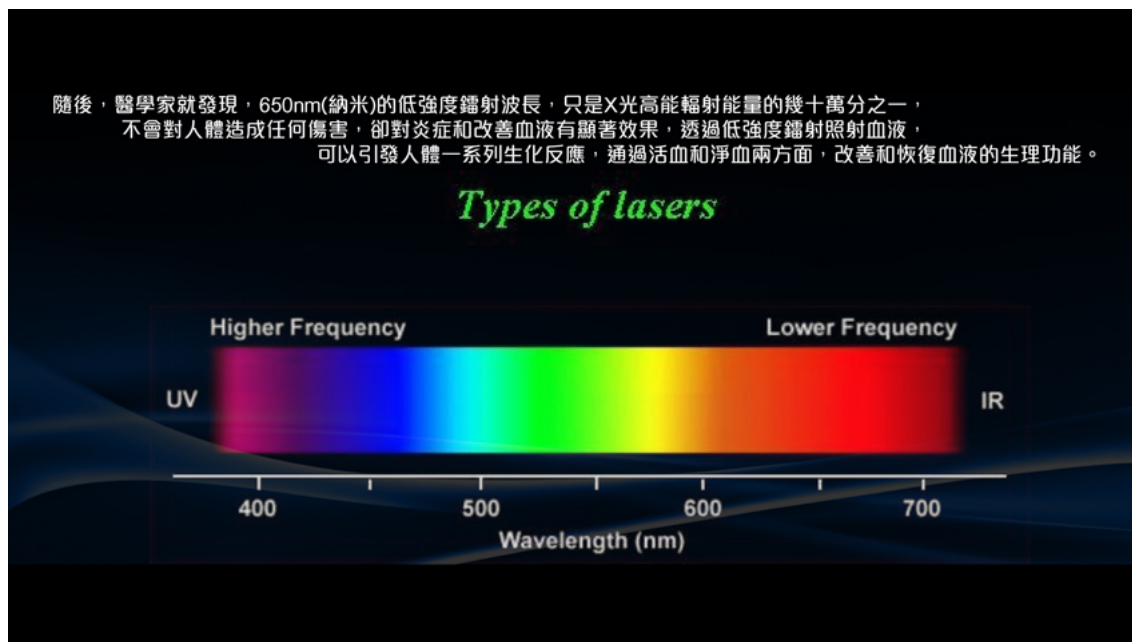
隨後，醫學家就發現，650nm(納米)的低強度鐳射波長，只是X光高能輻射能量的幾十萬分之一，不會對人體造成任何傷害，卻對炎症和改善血液有顯著效果，透過低強度鐳射照射血液，可以引發人體一系列生化反應，通過活血和淨血兩方面，改善和恢復血液的生理功能。

Types of lasers

Higher Frequency

Lower Frequency

UV

IR

400

500

600

700

Wavelength (nm)